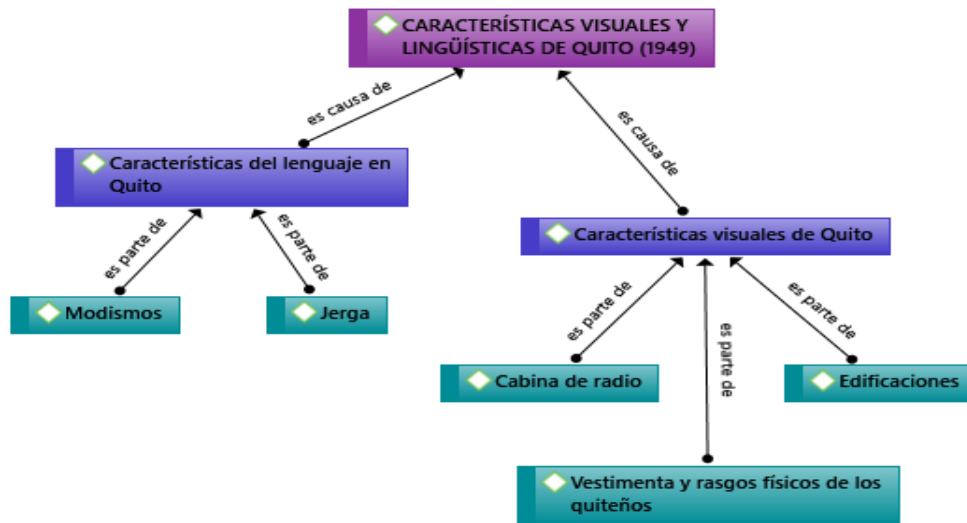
CARACTERÍSTICAS VISUALES Y LINGÜÍSTICAS DE QUITO (1949)

es causa de

es causa de

Características del lenguaje en Quito

Características visuales de Quito

es parte de

es parte de

Modismos

Jerga

es parte de

es parte de

es parte de

Cabina de radio

Edificaciones

Vestimenta y rasgos físicos de los quiteños